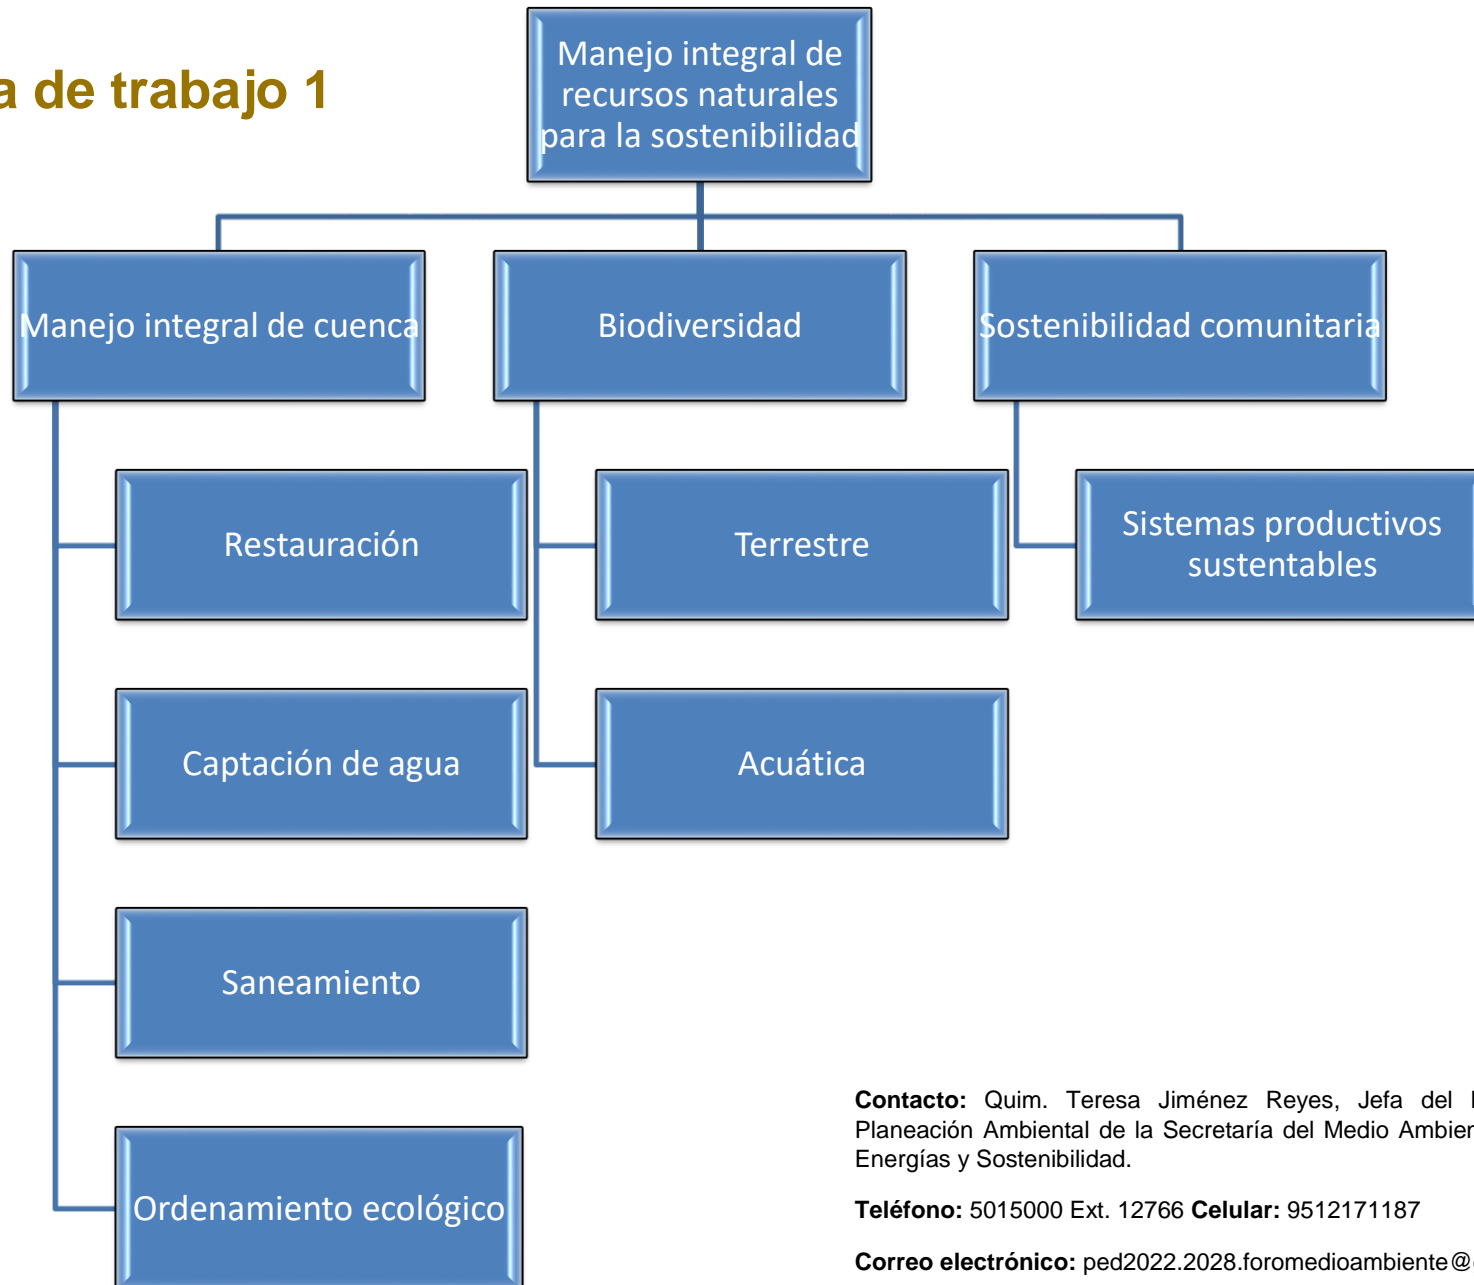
a de trabajo 1

Manejo integral de recursos naturales para la sostenibilidad

Manejo integral de cuenca

Biodiversidad

Sostenibilidad comunitaria

Restauración

Captación de agua

Saneamiento

Ordenamiento ecológico

Terrestre

Acuática

Sistemas productivos sustentables

**Contacto:** Quim. Teresa Jiménez Reyes, Jefa del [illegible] Planeación Ambiental de la Secretaría del Medio Ambien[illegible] Energías y Sostenibilidad.

**Teléfono:** 5015000 Ext. 12766 **Celular:** 9512171187

**Correo electrónico:** ped2022.2028.foromedioambiente@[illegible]